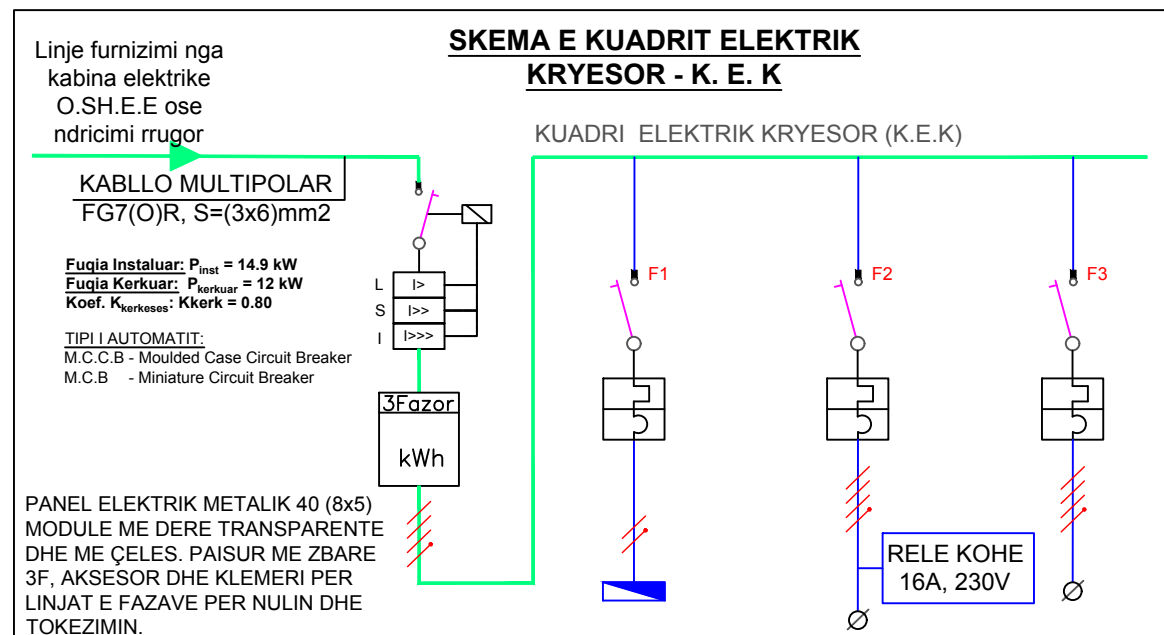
SKEMA E KUADRIT ELEKTRIK
KRYESOR - K. E. K

Linje furnizimi nga kabina elektrike O.SH.E.E ose ndricimi rrugor

KUADRI ELEKTRIK KRYESOR (K.E.K)

KABLLO MULTIPOLAR
FG7(O)R, S=(3x6)mm2

Fuqia Instaluar: $P_{inst}$ = 14.9 kW
Fuqia Kerkuar: $P_{kerkuar}$ = 12 kW
Koef. $K_{kerkeses}$: Kkerk = 0.80

TIPI I AUTOMATIT:
M.C.C.B - Moulded Case Circuit Breaker
M.C.B - Miniature Circuit Breaker

L I>
S I>>
I I>>>

F1
F2
F3

3Fazor
kWh

PANEL ELEKTRIK METALIK 40 (8x5) MODULE ME DERE TRANSPARENTE DHE ME ÇELES. PAISUR ME ZBARE 3F, AKSESOR DHE KLEMERI PER LINJAT E FAZAVE PER NULIN DHE TOKEZIMIN.

RELE KOHE
16A, 230V